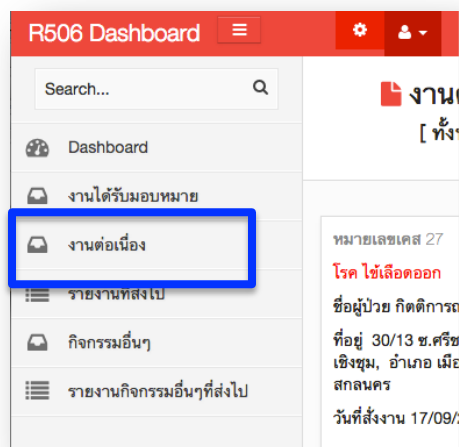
R506 Dashboard

Search...

Dashboard

งานได้รับมอบหมาย

งานต่อเนื่อง

รายงานที่ส่งไป

กิจกรรมอื่นๆ

รายงานกิจกรรมอื่นๆที่ส่งไป

งาน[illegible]

[ ทั้ง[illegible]

หมายเลขเคส 27

โรค ไข้เลือดออก

ชื่อผู้ป่วย กิตติการ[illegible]

ที่อยู่ 30/13 ซ.ศรีช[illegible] เชิงชุม, อำเภอ เมือ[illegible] สกลนคร

วันที่สั่งงาน 17/09/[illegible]